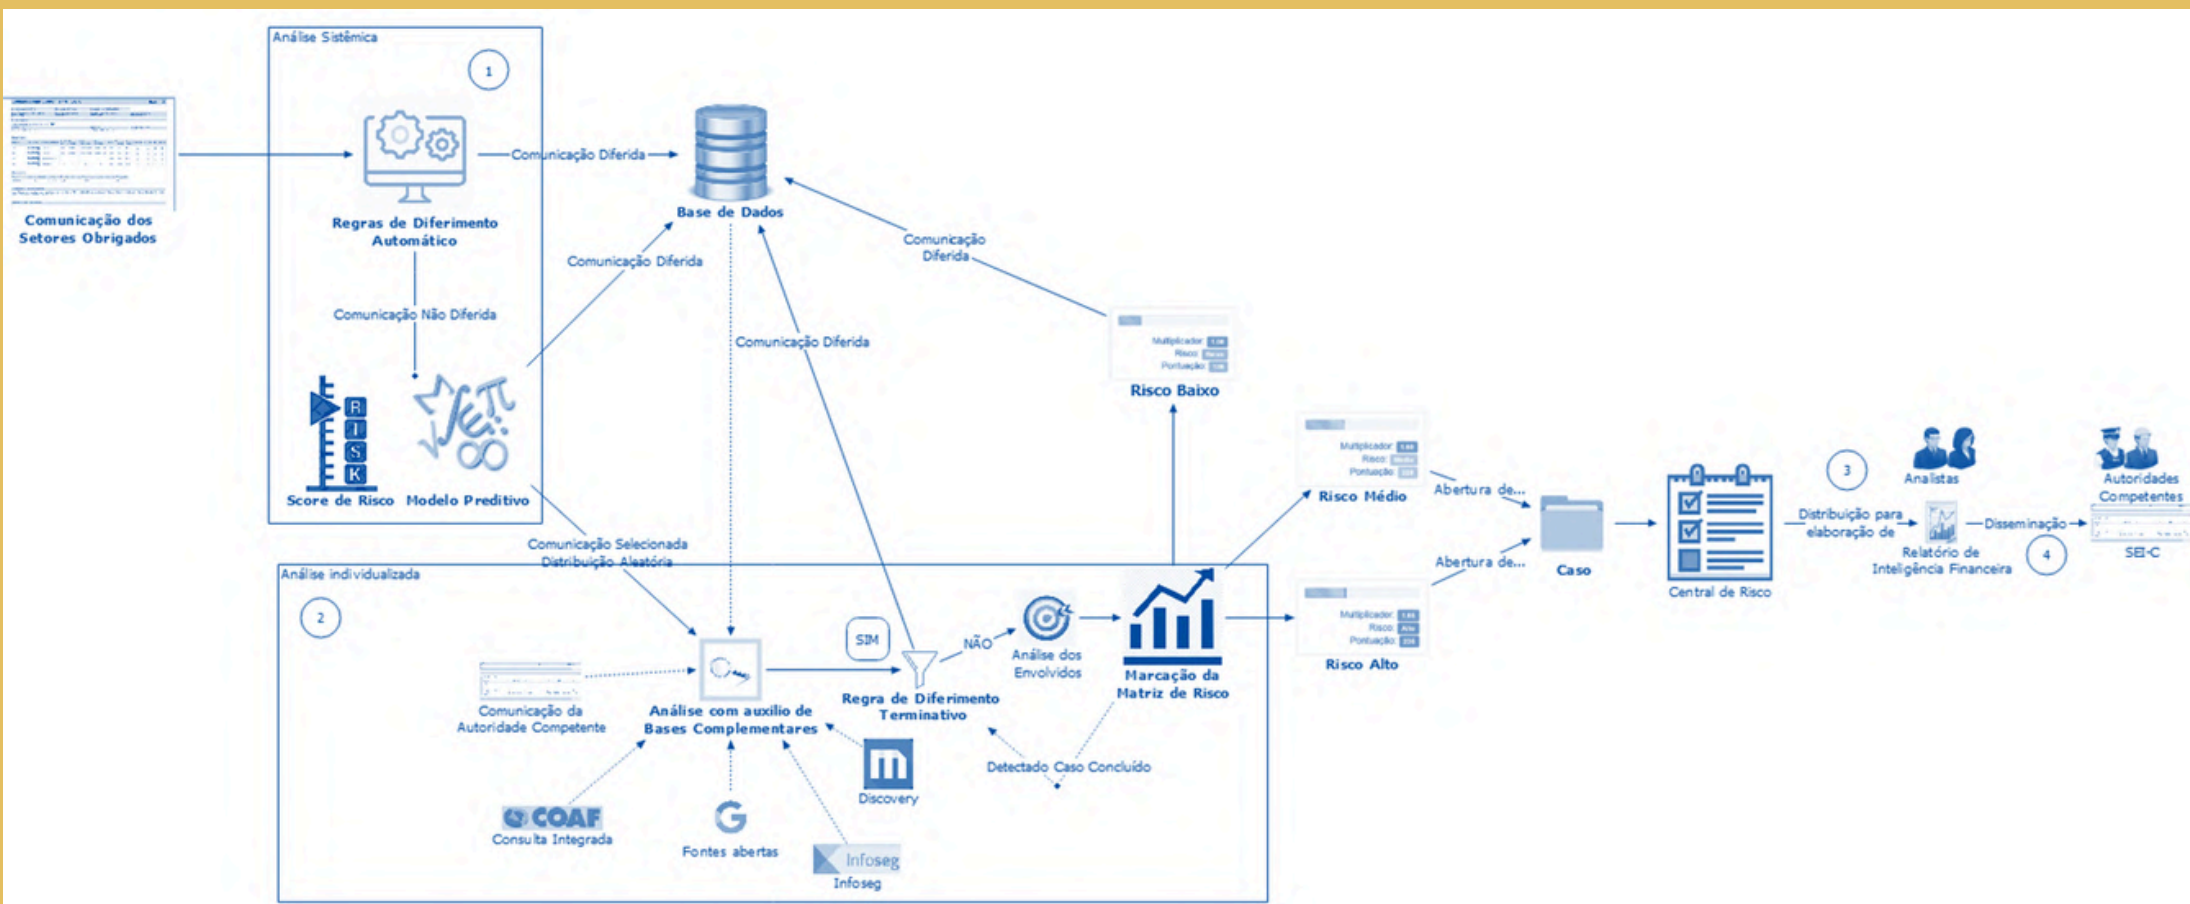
Análise Sistêmica

1

Comunicação dos Setores Obrigados

Regras de Diferimento Automático

Comunicação Diferida

Base de Dados

Comunicação Diferida

Comunicação Diferida

Comunicação Não Diferida

Comunicação Diferida

R
I
S
K

Score de Risco

Modelo Preditivo

Multiplicador
Risco
Pontuação

Risco Baixo

Comunicação Selecionada
Distribuição Aleatória

Análise individualizada

2

Multiplicador
Risco
Pontuação

Risco Médio

Abertura de...

Abertura de...

Caso

Central de Risco

3

Analistas

Distribuição para elaboração de

Relatório de Inteligência Financeira

Disseminação

4

Autoridades Competentes

SEI-C

Multiplicador
Risco
Pontuação

Risco Alto

SIM

NÃO

Análise dos Envolvidos

Marcação da Matriz de Risco

Comunicação da Autoridade Competente

Análise com auxilio de Bases Complementares

Regra de Diferimento Terminativo

Detectado Caso Concluído

COAF
Consulta Integrada

Fontes abertas

Discovery

Infoseg
Infoseg